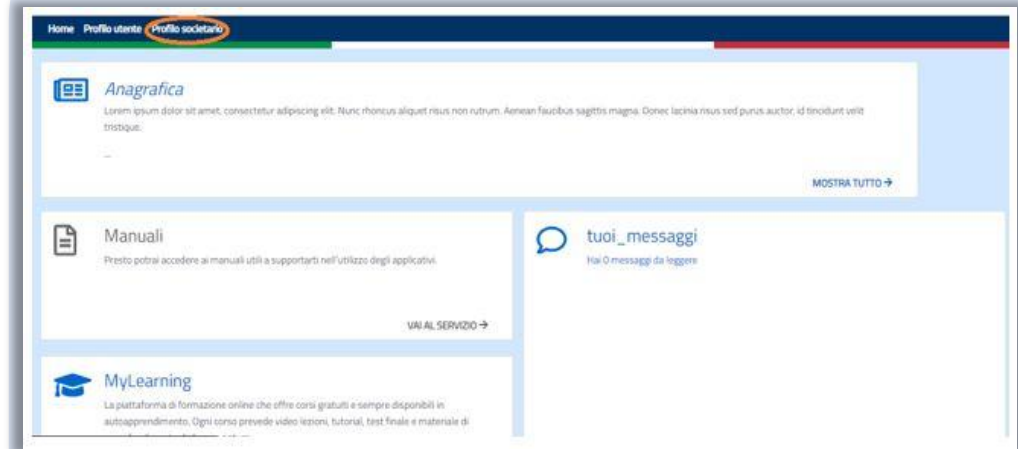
Home Profilo utente Profilo societario

Anagrafica

Lorem ipsum dolor sit amet, consectetur adipiscing elit. Nunc rhoncus aliquet risus non rutrum. Aenean faucibus sagittis magna. Donec lacinia risus sed purus auctor, id tincidunt velit tristique.

...

MOSTRA TUTTO →

Manuali

Presto potrai accedere ai manuali utili a supportarti nell'utilizzo degli applicativi.

VAI AL SERVIZIO →

tuoi_messaggi

Hai 0 messaggi da leggere

MyLearning

La piattaforma di formazione online che offre corsi gratuiti e sempre disponibili in autoapprendimento. Ogni corso prevede video lezioni, tutorial, test finali e materiale di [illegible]